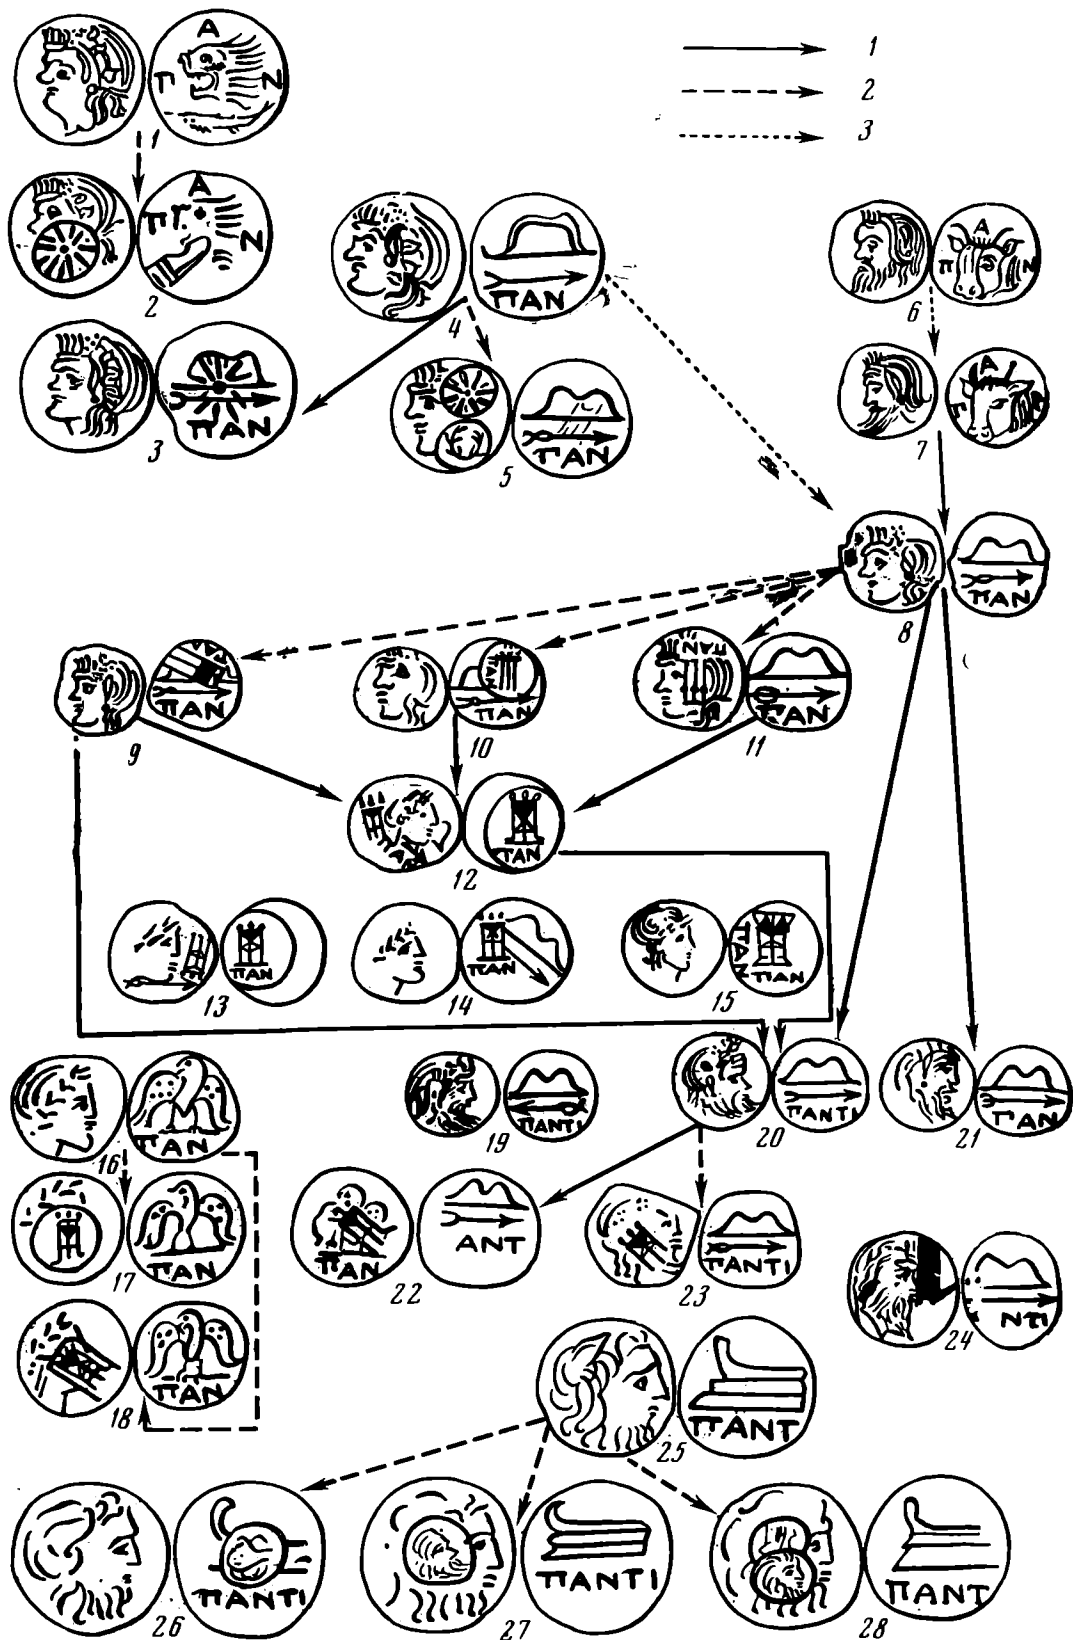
1
2
3

Α
Π Ν

1

Α
ΠΓ
Ν

2

ΠΑΝ

4

ΠΑΝ

3

ΠΑΝ

5

Α
Π Ν

6

Α
Γ

7

ΠΑΝ

8

ΠΑΝ

9

ΠΑΝ

10

ΠΑΝ
ΠΑΝ

11

ΠΑΝ

12

ΠΑΝ

13

ΠΑΝ

14

ΠΑΝ
ΠΑΝ

15

ΠΑΝ

16

ΠΑΝ

17

ΠΑΝ

18

ΠΑΝΤΙ

19

ΠΑΝΤΙ

20

ΠΑΝ

21

ΠΑΝ
ΑΝΤ

22

ΠΑΝΤΙ

23

ΝΤΙ

24

ΠΑΝΤ

25

ΠΑΝΤΙ

26

ΠΑΝΤΙ

27

ΠΑΝΤ

28